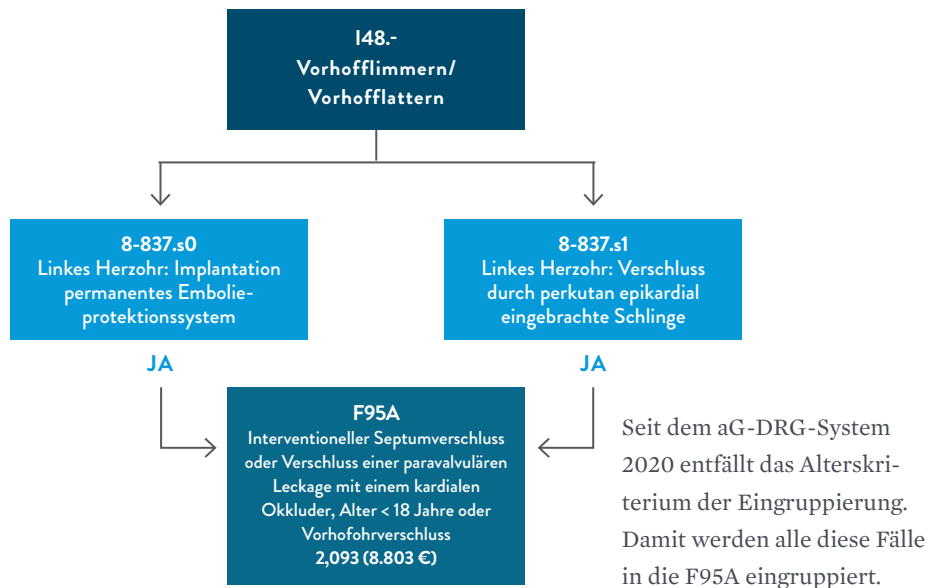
I48.-
Vorhofflimmern/
Vorhofflattern

8-837.s0
Linkes Herzohr: Implantation permanentes Embolieprotektionssystem

JA

8-837.s1
Linkes Herzohr: Verschluss durch perkutan epikardial eingebrachte Schlinge

JA

F95A
Interventioneller Septumverschluss oder Verschluss einer paravalvulären Leckage mit einem kardialen Okkluder, Alter < 18 Jahre oder Vorhofohrverschluss
2,093 (8.803 €)

Seit dem aG-DRG-System 2020 entfällt das Alterskriterium der Eingruppierung. Damit werden alle diese Fälle in die F95A eingruppiert.